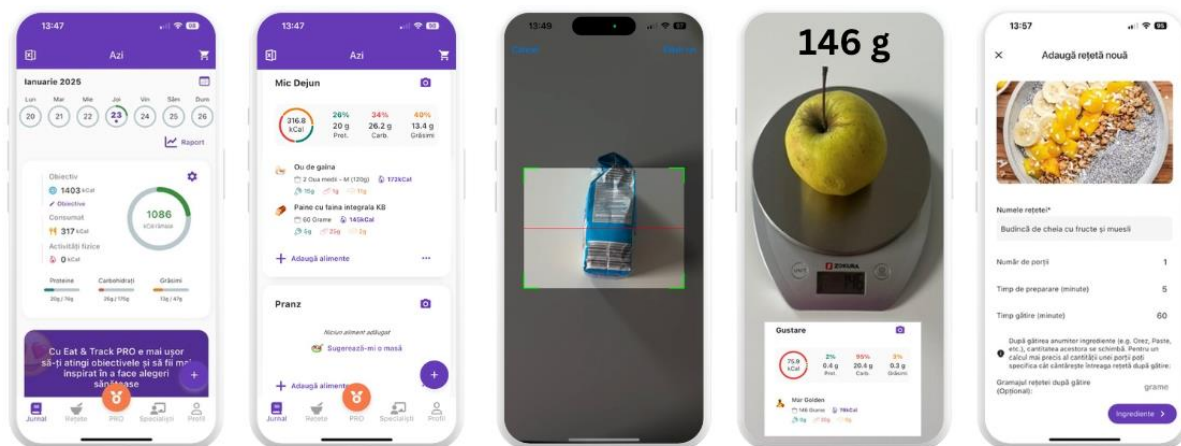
13:47

Azi

Ianuarie 2025

Lun 20 Mar 21 Mie 22 Joi 23 Vin 24 Sâm 25 Dum 26

Raport

Obiectiv
1403 kcal
Obiective
Consumat
317 kcal
Activități fizice
0 kcal

1086
kCal rămase

Proteine 20g / 70g
Carbohidrați 26g / 175g
Grăsimi 13g / 47g

Cu Eat & Track PRO e mai ușor să-ți atingi obiectivele și să fii mai inspirat în a face alegeri sănătoase

Jurnal Rețete PRO Specialiști Profil

13:47

Azi

Mic Dejun

316.8 kCal
26% 20 g Prot.
34% 26.2 g Carb.
40% 13.4 g Grăsimi

Ou de gaina
2 Oua medii – M (120g) 172kCal
15g 1g 11g

Paine cu faina integrala KB
60 Grame 145kCal
5g 25g 2g

+ Adaugă alimente ...

Pranz

Niciun aliment adăugat

Sugerează-mi o masă

+ Adaugă alimente

Jurnal Rețete PRO Specialiști Profil

13:49

Cancel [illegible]

146 g

ZOKURA

Gustare

75.9 kCal
2% 0.4 g Prot.
95% 20.4 g Carb.
3% 0.3 g Grăsimi

Mar Golden
146 Grame 76kCal

13:57

Adaugă rețetă nouă

Numele rețetei*
Budincă de chela cu fructe și muesli

Număr de porții 1

Timp de preparare (minute) 5

Timp gătire (minute) 60

După gătirea anumitor ingrediente (e.g. Orez, Paste, etc.), cantitatea acestora se schimbă. Pentru un calcul mai precis al cantității unei porții poți specifica cât cântărește întreaga rețetă după gătire:

Gramajul rețetei după gătire (Opțional): grame

Ingrediente